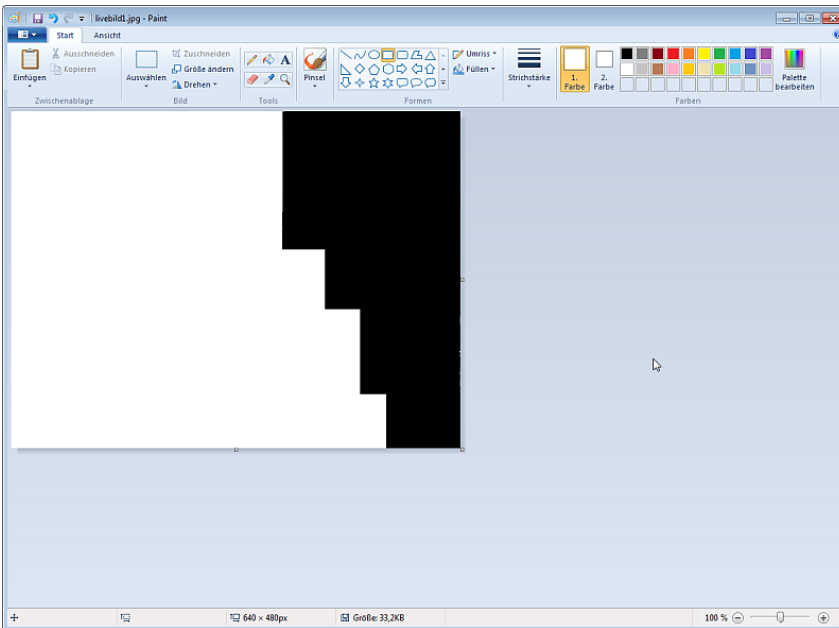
livebild1.jpg - Paint

Start
Ansicht

Einfügen
Ausschneiden
Kopieren
Zwischenablage

Auswählen
Zuschneiden
Größe ändern
Drehen
Bild

A
Tools

Pinsel

Umriss
Füllen
Formen

Strichstärke

1. Farbe
2. Farbe
Palette bearbeiten
Farben

640 × 480px
Größe: 33,2KB
100 %